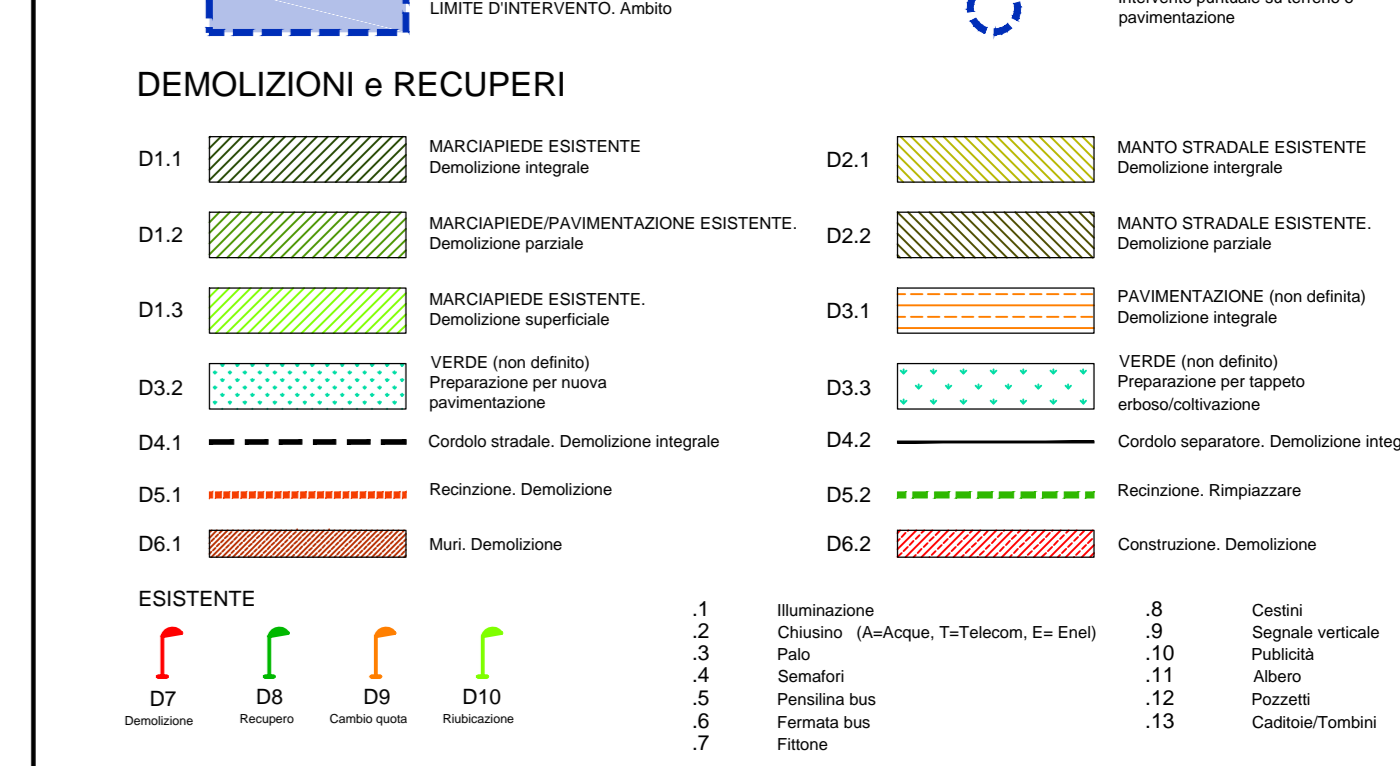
LIMITE D'INTERVENTO. Ambito

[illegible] pavimentazione

DEMOLIZIONI e RECUPERI

D1.1 MARCIAPIEDE ESISTENTE
Demolizione integrale

D2.1 MANTO STRADALE ESISTENTE
Demolizione intergrale

D1.2 MARCIAPIEDE/PAVIMENTAZIONE ESISTENTE.
Demolizione parziale

D2.2 MANTO STRADALE ESISTENTE.
Demolizione parziale

D1.3 MARCIAPIEDE ESISTENTE.
Demolizione superficiale

D3.1 PAVIMENTAZIONE (non definita)
Demolizione integrale

D3.2 VERDE (non definito)
Preparazione per nuova pavimentazione

D3.3 VERDE (non definito)
Preparazione per tappeto erboso/coltivazione

D4.1 Cordolo stradale. Demolizione integrale

D4.2 Cordolo separatore. Demolizione integ

D5.1 Recinzione. Demolizione

D5.2 Recinzione. Rimpiazzare

D6.1 Muri. Demolizione

D6.2 Construzione. Demolizione

ESISTENTE

D7 Demolizione
D8 Recupero
D9 Cambio quota
D10 Riubicazione

.1 Illuminazione
.2 Chiusino (A=Acque, T=Telecom, E= Enel)
.3 Palo
.4 Semafori
.5 Pensilina bus
.6 Fermata bus
.7 Fittone
.8 Cestini
.9 Segnale verticale
.10 Publicità
.11 Albero
.12 Pozzetti
.13 Caditoie/Tombini